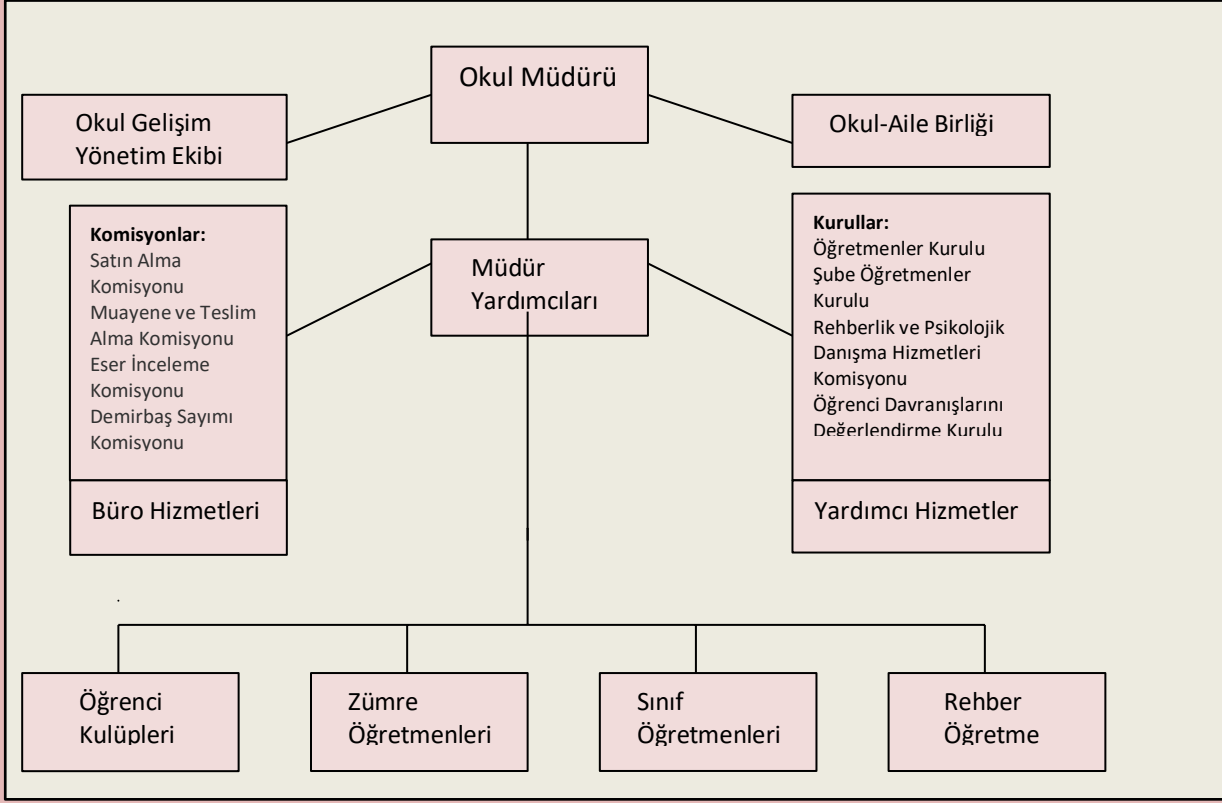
Okul Müdürü

Okul Gelişim Yönetim Ekibi

Okul-Aile Birliği

Komisyonlar:
Satın Alma Komisyonu
Muayene ve Teslim Alma Komisyonu
Eser İnceleme Komisyonu
Demirbaş Sayımı Komisyonu

Büro Hizmetleri

Müdür Yardımcıları

Kurullar:
Öğretmenler Kurulu
Şube Öğretmenler Kurulu
Rehberlik ve Psikolojik Danışma Hizmetleri Komisyonu
Öğrenci Davranışlarını Değerlendirme Kurulu

Yardımcı Hizmetler

Öğrenci Kulüpleri

Zümre Öğretmenleri

Sınıf Öğretmenleri

Rehber Öğretme